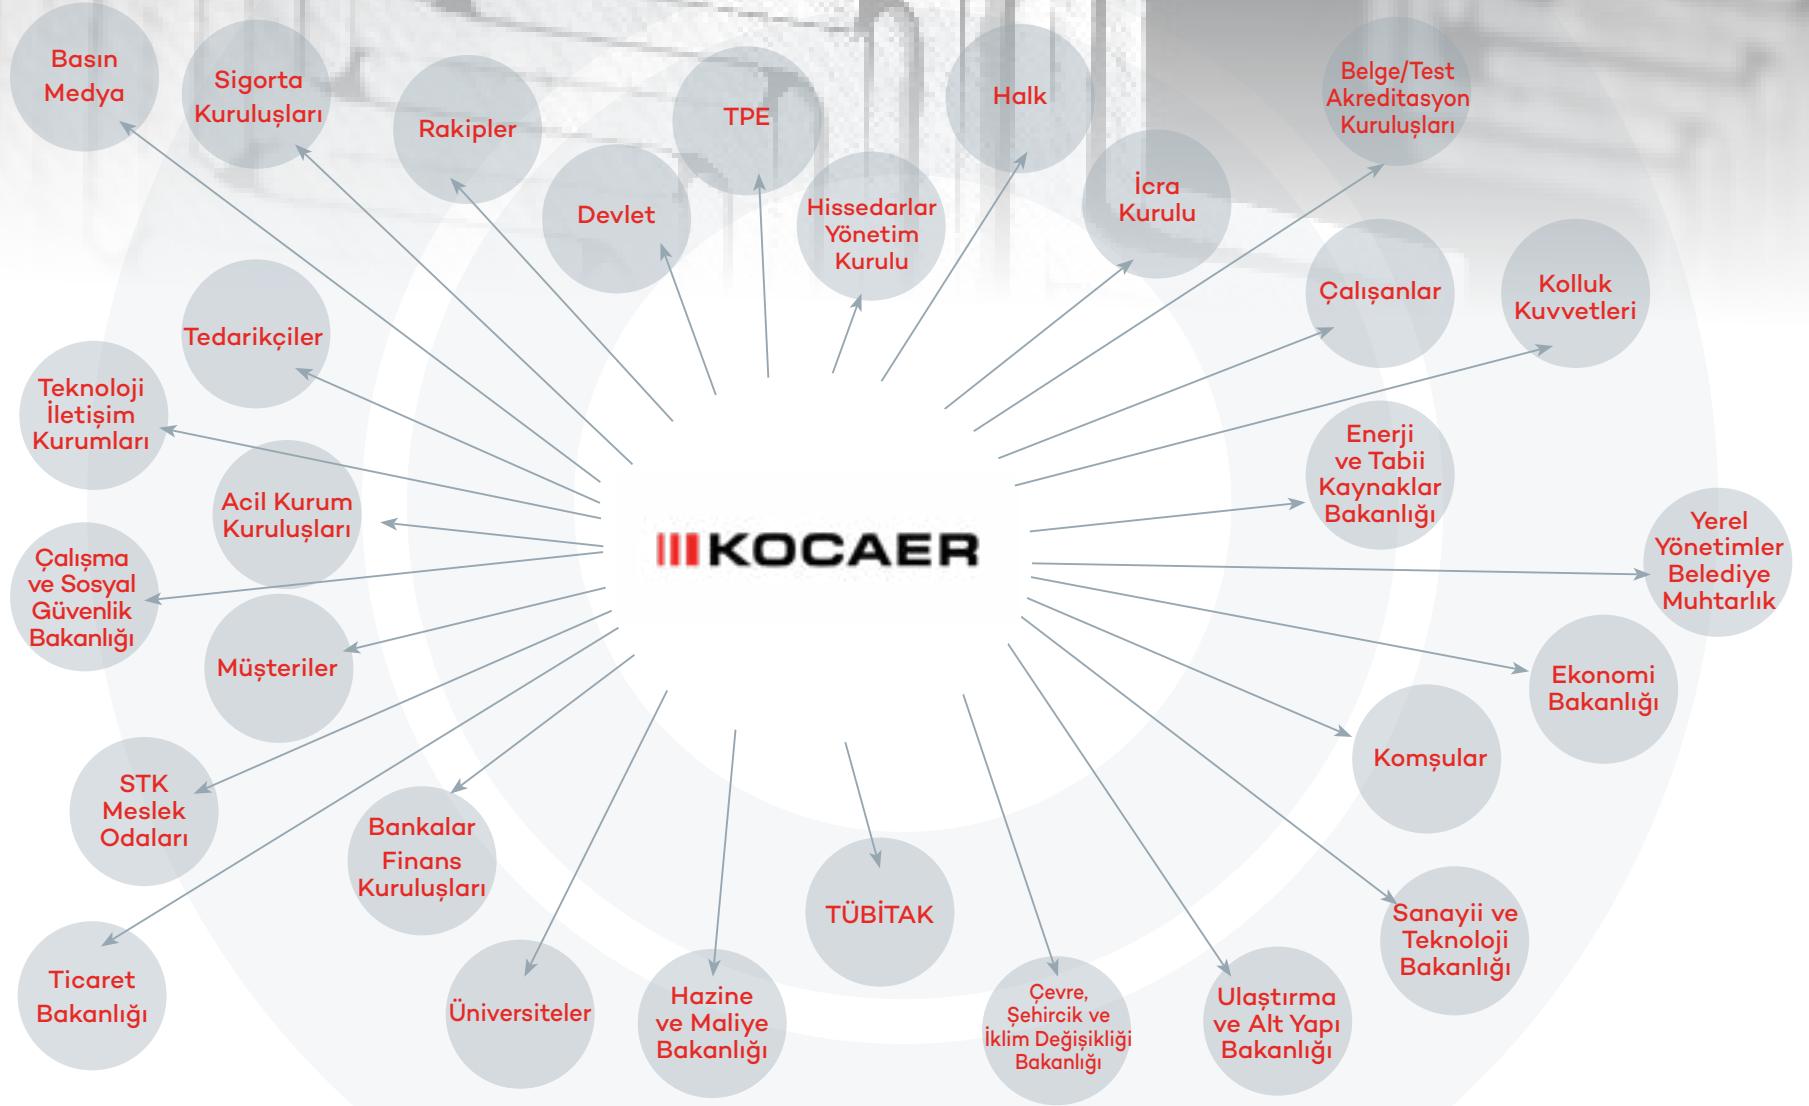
KOCAER

Basın Medya

Sigorta Kuruluşları

Rakipler

TPE

Halk

Belge/Test Akreditasyon Kuruluşları

Devlet

Hissedarlar Yönetim Kurulu

İcra Kurulu

Çalışanlar

Kolluk Kuvvetleri

Tedarikçiler

Teknoloji İletişim Kurumları

Acil Kurum Kuruluşları

Enerji ve Tabii Kaynaklar Bakanlığı

Yerel Yönetimler Belediye Muhtarlık

Çalışma ve Sosyal Güvenlik Bakanlığı

Müşteriler

Ekonomi Bakanlığı

Komşular

STK Meslek Odaları

Bankalar Finans Kuruluşları

TÜBİTAK

Sanayii ve Teknoloji Bakanlığı

Ticaret Bakanlığı

Üniversiteler

Hazine ve Maliye Bakanlığı

Çevre, Şehircik ve İklim Değişikliği Bakanlığı

Ulaştırma ve Alt Yapı Bakanlığı